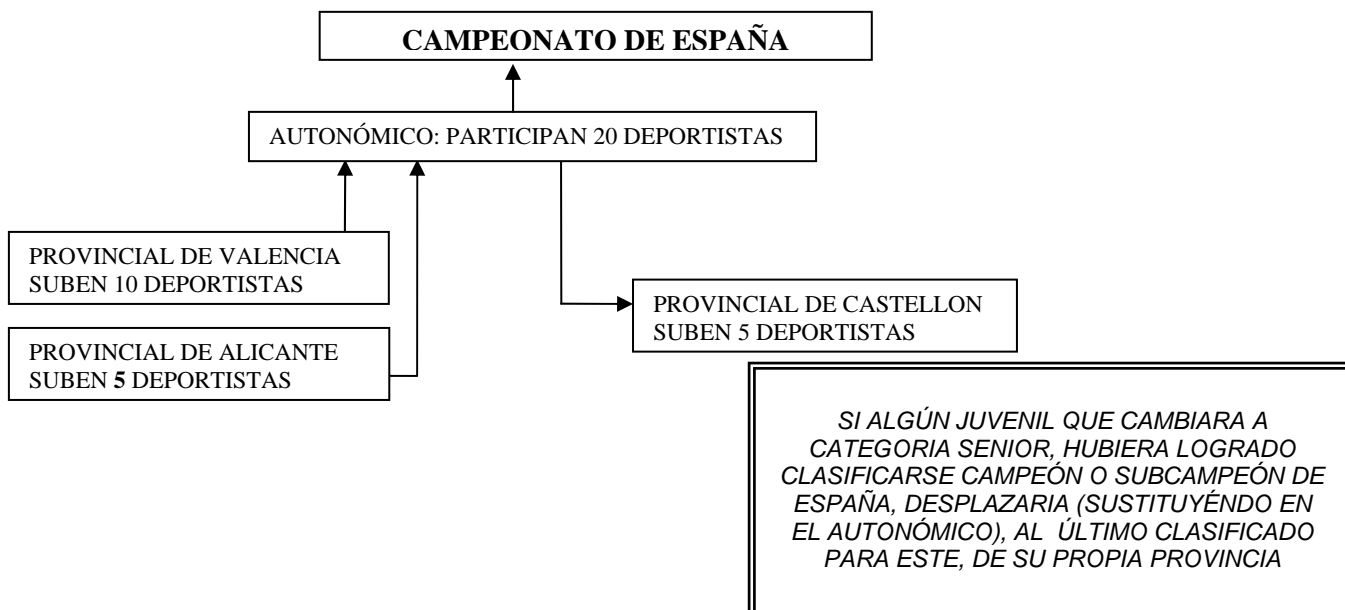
CAMPEONATO DE ESPAÑA

AUTONÓMICO: PARTICIPAN 20 DEPORTISTAS

PROVINCIAL DE VALENCIA
SUBEN 10 DEPORTISTAS

PROVINCIAL DE ALICANTE
SUBEN 5 DEPORTISTAS

PROVINCIAL DE CASTELLON
SUBEN 5 DEPORTISTAS

SI ALGÚN JUVENIL QUE CAMBIARA A CATEGORIA SENIOR, HUBIERA LOGRADO CLASIFICARSE CAMPEÓN O SUBCAMPEÓN DE ESPAÑA, DESPLAZARIA (SUSTITUYÉNDO EN EL AUTONÓMICO), AL ÚLTIMO CLASIFICADO PARA ESTE, DE SU PROPIA PROVINCIA